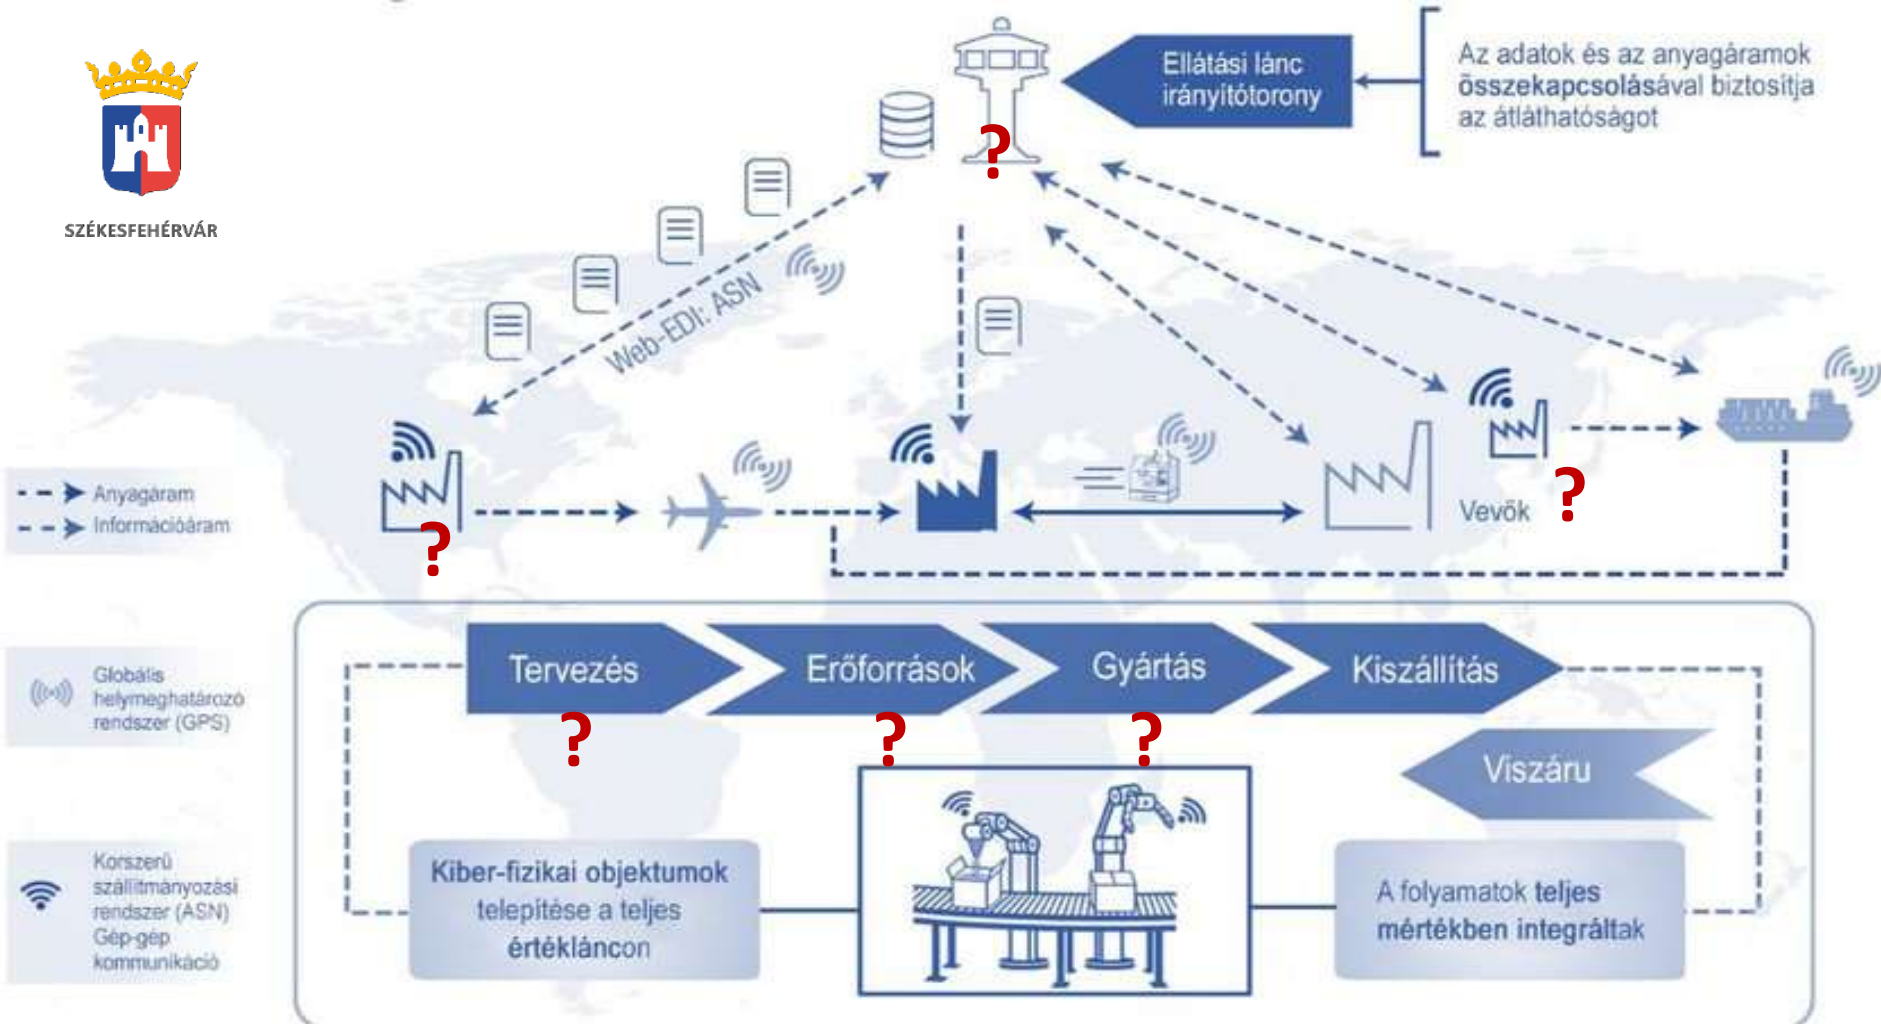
SZÉKESFEHÉRVÁR

Ellátási lánc irányítótorony

Az adatok és az anyagáramok összekapcsolásával biztosítja az átláthatóságot

?

Web-EDI: ASN

Anyagáram
Információáram

?

Vevők

?

Tervezés

Erőforrások

Gyártás

Kiszállítás

?

?

?

Viszáru

Globális helymeghatározó rendszer (GPS)

Korszerű szállítmányozási rendszer (ASN)
Gép-gép kommunikáció

Kiber-fizikai objektumok telepítése a teljes értékláncon

A folyamatok teljes mértékben integráltak